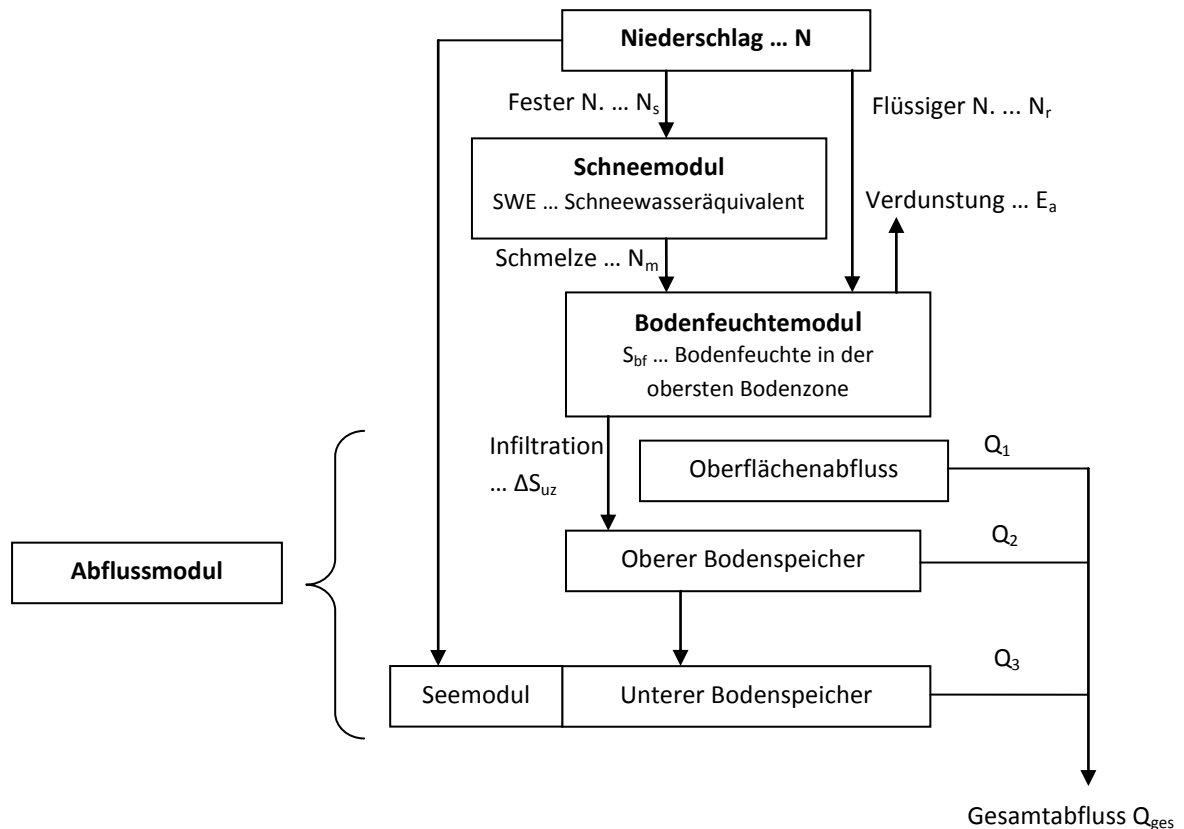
Niederschlag … N

Fester N. … $N_s$

Flüssiger N. … $N_r$

Schneemodul
SWE … Schneewasseräquivalent

Verdunstung … $E_a$

Schmelze … $N_m$

Bodenfeuchtemodul
$S_{bf}$ … Bodenfeuchte in der obersten Bodenzone

Infiltration … $\Delta S_{uz}$

Oberflächenabfluss

$Q_1$

Abflussmodul

Oberer Bodenspeicher

$Q_2$

$Q_3$

Seemodul

Unterer Bodenspeicher

Gesamtabfluss $Q_{ges}$